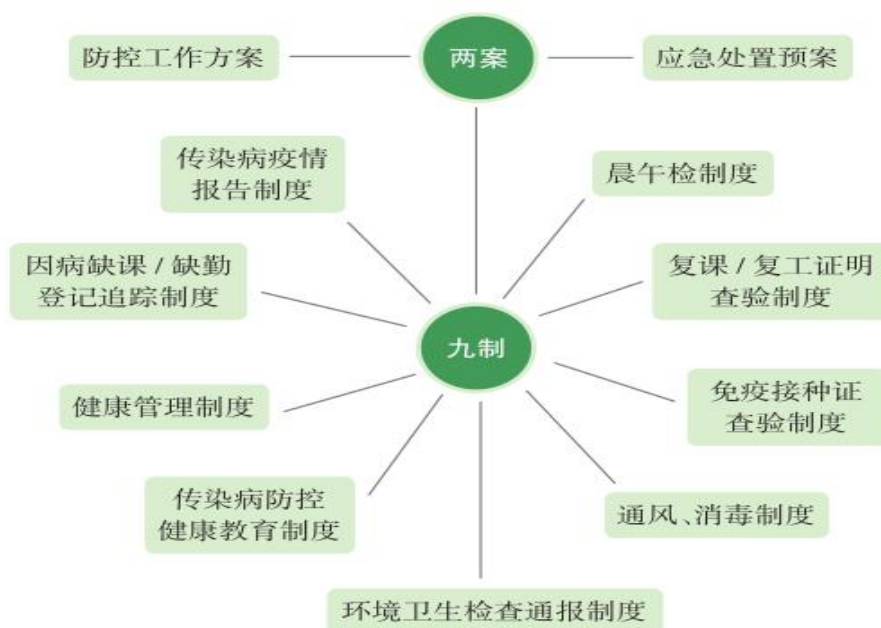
防控工作方案

两案

应急处置预案

传染病疫情报告制度

晨午检制度

因病缺课 / 缺勤登记追踪制度

复课 / 复工证明查验制度

九制

健康管理制度

免疫接种证查验制度

传染病防控健康教育制度

通风、消毒制度

环境卫生检查通报制度